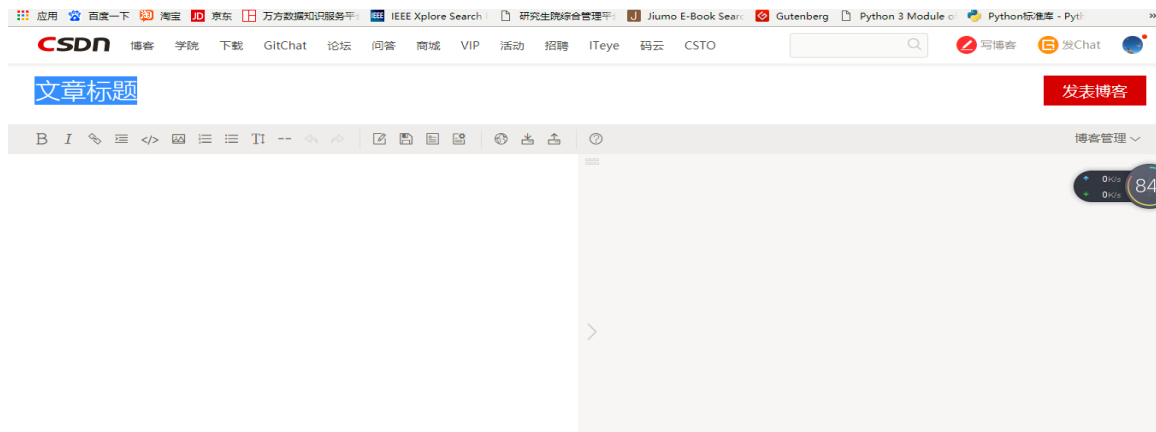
应用 百度一下 淘宝 京东 万方数据知识服务平 IEEE Xplore Search 研究生院综合管理平 Jiumo E-Book Searc Gutenberg Python 3 Module o Python标准库 - Pyth »

CSDN 博客 学院 下载 GitChat 论坛 问答 商城 VIP 活动 招聘 ITeye 码云 CSTO 写博客 发Chat

文章标题

发表博客

B I T† -- 博客管理

0K/s
0K/s
84